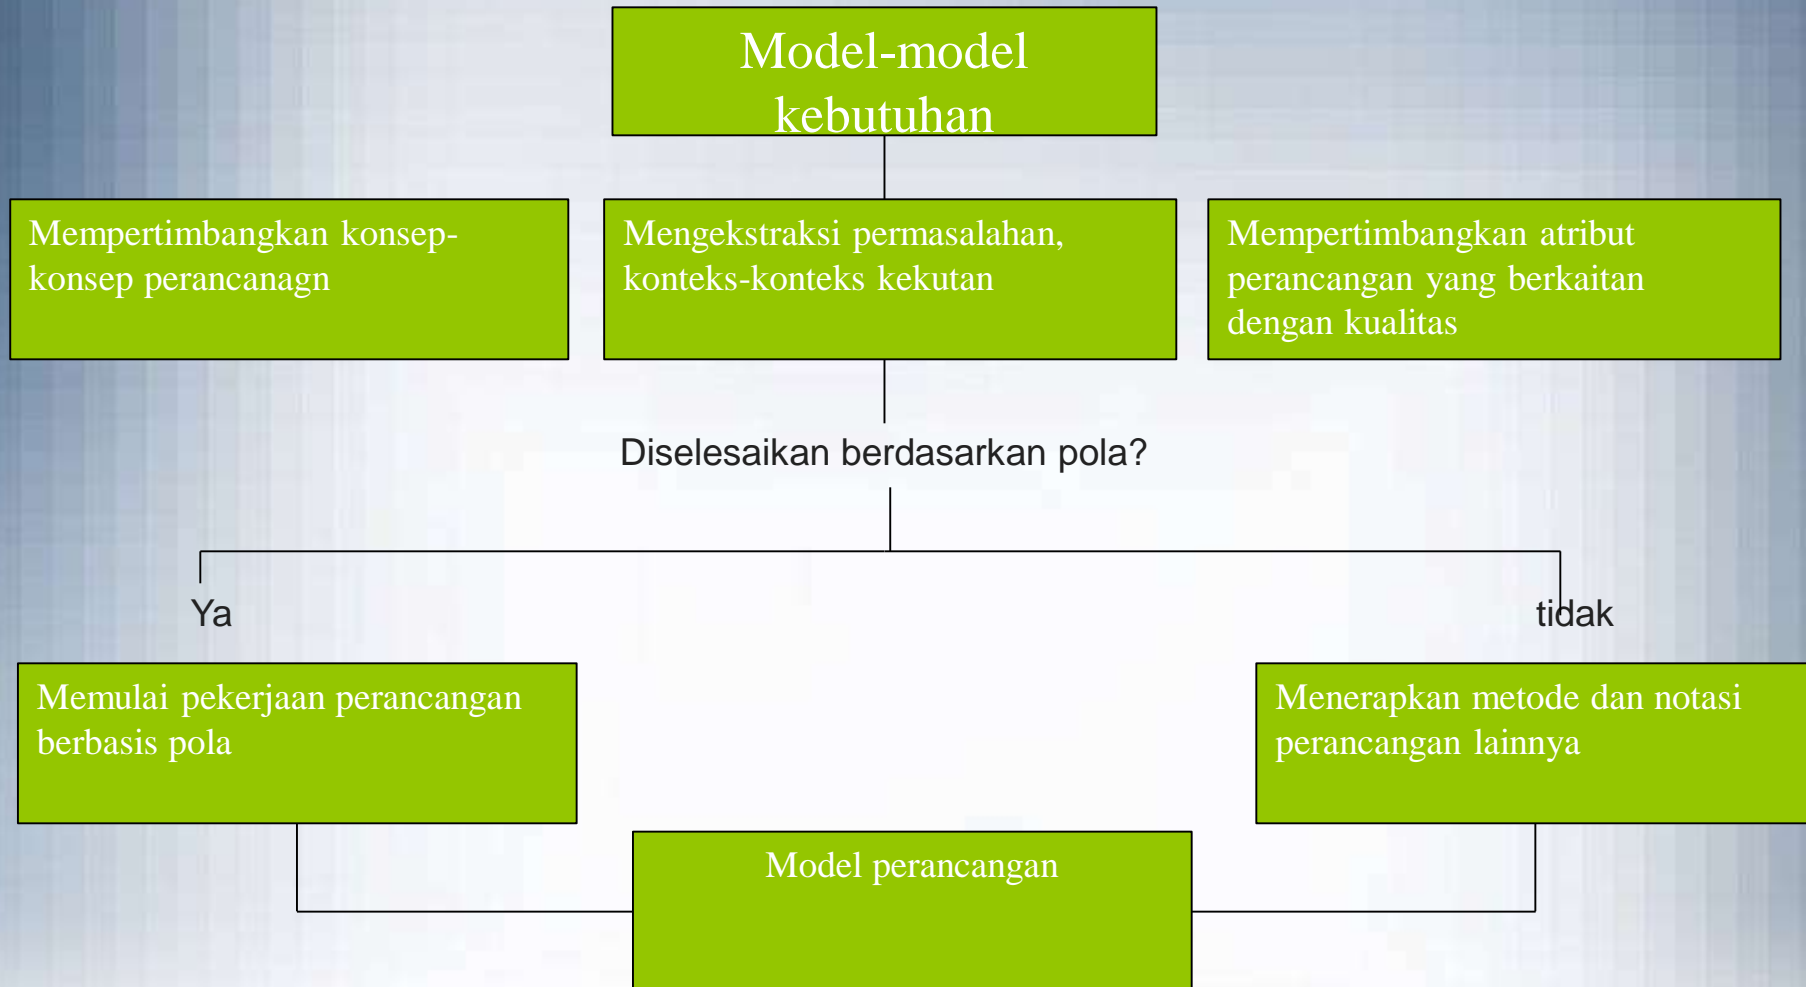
Model-model kebutuhan

Mempertimbangkan konsep-konsep perancanagn

Mengekstraksi permasalahan, konteks-konteks kekutan

Mempertimbangkan atribut perancangan yang berkaitan dengan kualitas

Diselesaikan berdasarkan pola?

Ya

tidak

Memulai pekerjaan perancangan berbasis pola

Menerapkan metode dan notasi perancangan lainnya

Model perancangan